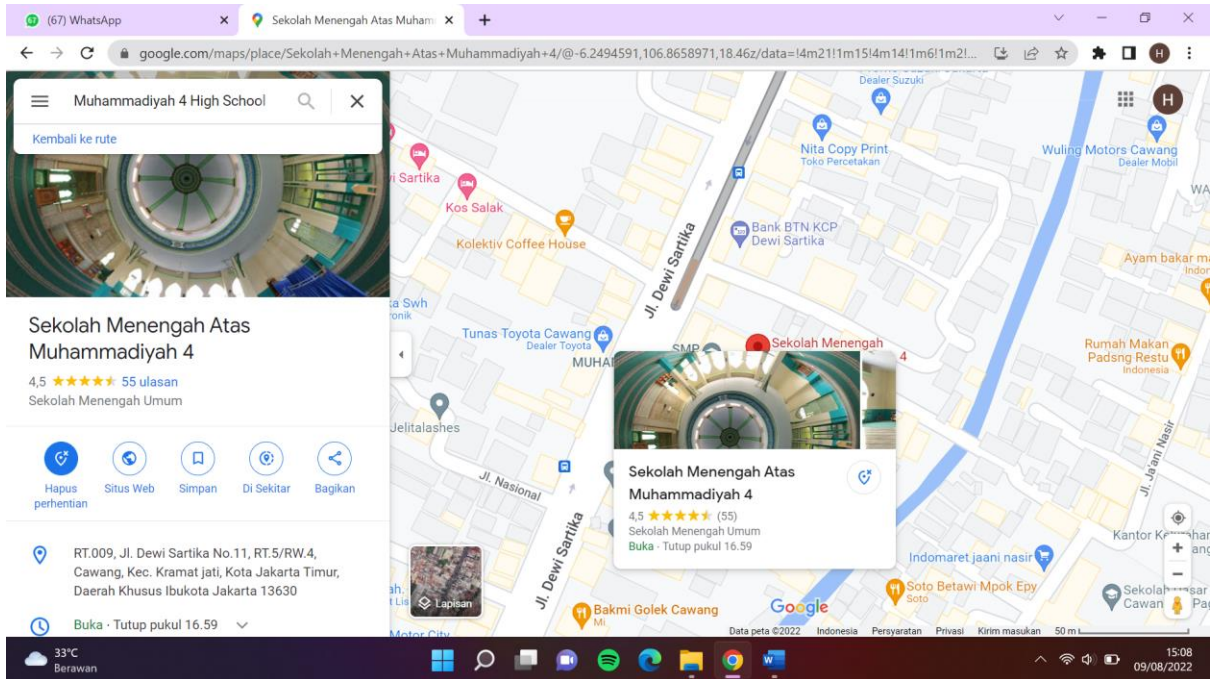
(67) WhatsApp
Sekolah Menengah Atas Muham
google.com/maps/place/Sekolah+Menengah+Atas+Muhammadiyah+4/@-6.2494591,106.8658971,18.46z/data=!4m21!1m15!4m14!1m6!1m2!...
H

Muhammadiyah 4 High School
Kembali ke rute

Sekolah Menengah Atas Muhammadiyah 4
4,5 ★★★★★ 55 ulasan
Sekolah Menengah Umum

Hapus perhentian
Situs Web
Simpan
Di Sekitar
Bagikan

RT.009, Jl. Dewi Sartika No.11, RT.5/RW.4, Cawang, Kec. Kramat jati, Kota Jakarta Timur, Daerah Khusus Ibukota Jakarta 13630

Buka · Tutup pukul 16.59

Dealer Suzuki
Nita Copy Print
Toko Percetakan
Wuling Motors Cawang
Dealer Mobil
WA
i Sartika
Kos Salak
Kolektiv Coffee House
Jl. Dewi Sartika
Bank BTN KCP Dewi Sartika
Ayam bakar m
Indor
a Swh
ronik
Tunas Toyota Cawang
Dealer Toyota
MUHA
SMP
Sekolah Menengah
4
Rumah Makan Padsng Restu
Indonesia
Jelitalashes
Jl. Nasional
Jl. Ja'ani Nasir
Sekolah Menengah Atas Muhammadiyah 4
4,5 ★★★★★ (55)
Sekolah Menengah Umum
Buka · Tutup pukul 16.59
Jl. Dewi Sartika
Kantor Kelurahan
Indomaret jaani nasir
Lapisan
Soto Betawi Mpok Epy
Soto
Sekolah
Cawan
Pa
Bakmi Golek Cawang
Mi
Google
Motor City
Data peta ©2022 Indonesia Persyaratan Privasi Kirim masukan 50 m

33°C
Berawan
15:08
09/08/2022